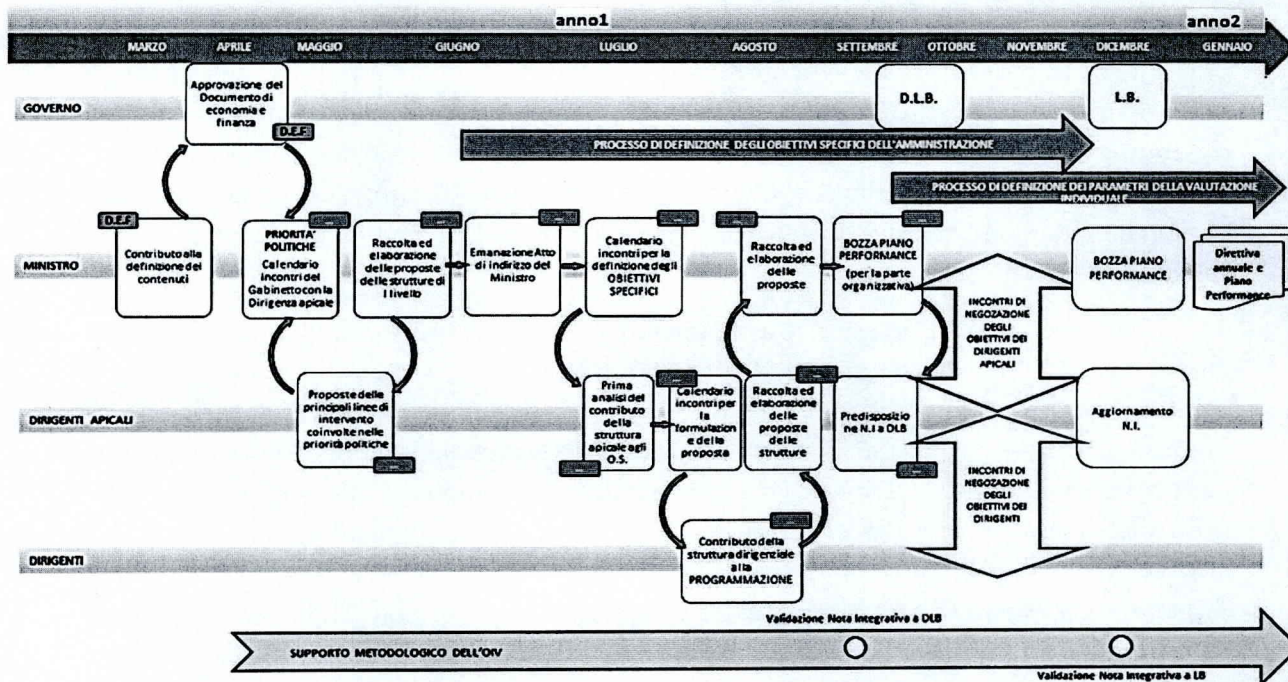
anno1

anno2

MARZO APRILE MAGGIO GIUGNO LUGLIO AGOSTO SETTEMBRE OTTOBRE NOVEMBRE DICEMBRE GENNAIO

GOVERNO

Approvazione del Documento di economia e finanza

D.E.F.

D.L.B.

L.B.

PROCESSO DI DEFINIZIONE DEGLI OBIETTIVI SPECIFICI DELL'AMMINISTRAZIONE

PROCESSO DI DEFINIZIONE DEI PARAMETRI DELLA VALUTAZIONE INDIVIDUALE

D.E.F.

MINISTRO

Contributo alla definizione dei contenuti

PRIORITA' POLITICHE Calendario incontri del Gabinetto con la Dirigenza apicale

Raccolta ed elaborazione delle proposte delle strutture di I livello

Emanazione Atto di indirizzo del Ministro

Calendario incontri per la definizione degli OBIETTIVI SPECIFICI

Raccolta ed elaborazione delle proposte

BOZZA PIANO PERFORMANCE (per la parte organizzativa)

BOZZA PIANO PERFORMANCE

Direttiva annuale e Piano Performance

INCONTRI DI NEGOZAZIONE DEGLI OBIETTIVI DEI DIRIGENTI APICALI

DIRIGENTI APICALI

Proposte delle principali linee di intervento coinvolte nelle priorità politiche

Prima analisi del contributo della struttura apicale agli O.S.

Calendario incontri per la formulazione e della proposta

Raccolta ed elaborazione delle proposte delle strutture

Predisposizione N.I a DLB

Aggiornamento N.I.

INCONTRI DI NEGOZAZIONE DEGLI OBIETTIVI DEI DIRIGENTI

DIRIGENTI

Contributo della struttura dirigenziale alla PROGRAMMAZIONE

Validazione Nota Integrativa a DLB

SUPPORTO METODOLOGICO DELL'OIV

Validazione Nota Integrativa a LB